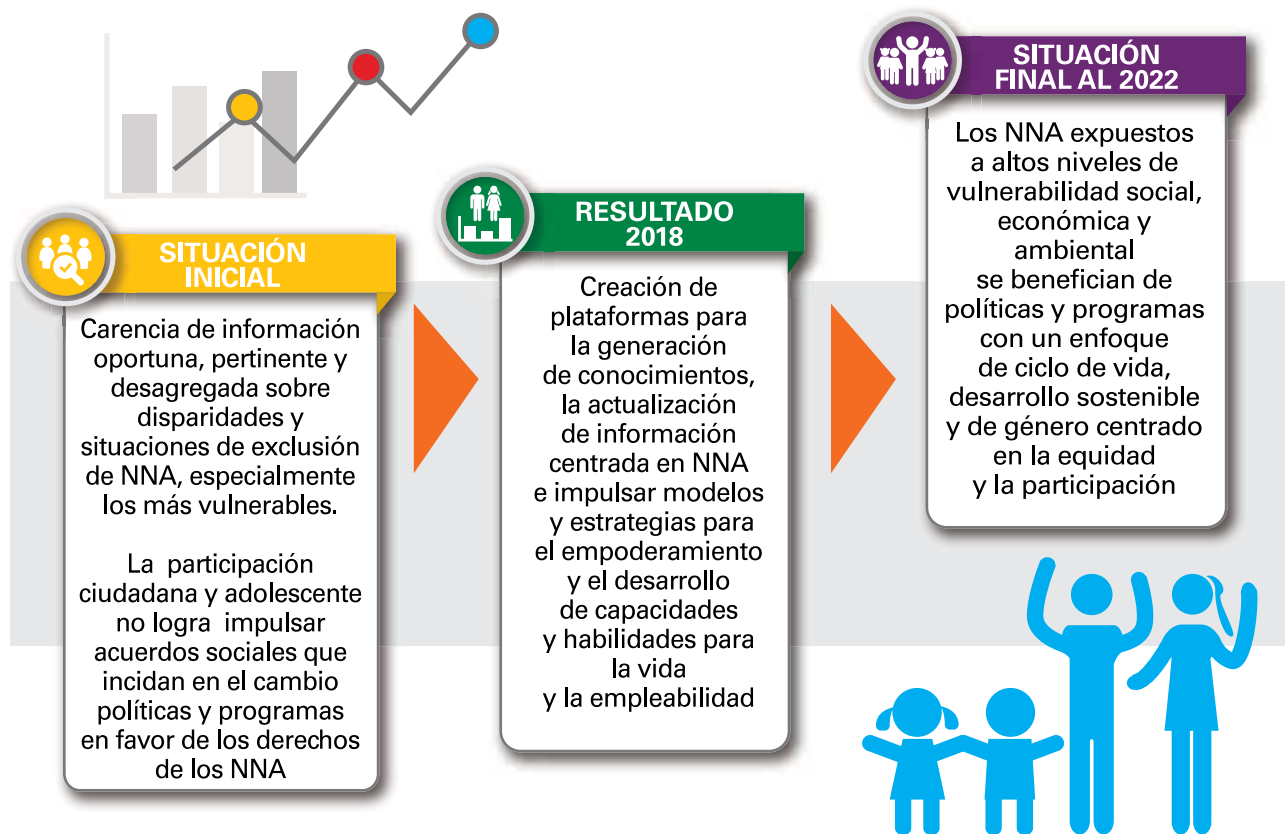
SITUACIÓN INICIAL

Carencia de información oportuna, pertinente y desagregada sobre disparidades y situaciones de exclusión de NNA, especialmente los más vulnerables.

La participación ciudadana y adolescente no logra impulsar acuerdos sociales que incidan en el cambio políticas y programas en favor de los derechos de los NNA

RESULTADO 2018

Creación de plataformas para la generación de conocimientos, la actualización de información centrada en NNA e impulsar modelos y estrategias para el empoderamiento y el desarrollo de capacidades y habilidades para la vida y la empleabilidad

SITUACIÓN FINAL AL 2022

Los NNA expuestos a altos niveles de vulnerabilidad social, económica y ambiental se benefician de políticas y programas con un enfoque de ciclo de vida, desarrollo sostenible y de género centrado en la equidad y la participación